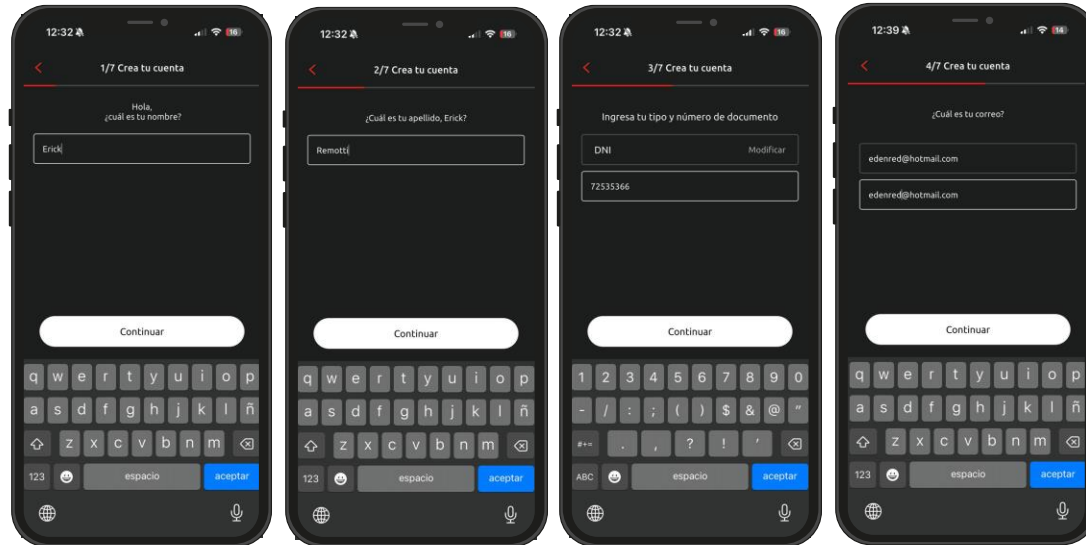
12:32 16

1/7 Crea tu cuenta

Hola, ¿cuál es tu nombre?

Erick

Continuar

q w e r t y u i o p
a s d f g h j k l ñ
z x c v b n m
123 espacio aceptar

12:32 16

2/7 Crea tu cuenta

¿Cuál es tu apellido, Erick?

Remotti

Continuar

q w e r t y u i o p
a s d f g h j k l ñ
z x c v b n m
123 espacio aceptar

12:32 16

3/7 Crea tu cuenta

Ingresa tu tipo y número de documento

DNI Modificar

72535366

Continuar

1 2 3 4 5 6 7 8 9 0
- / : ; ( ) $ & @ "
#+= . , ? ! '
ABC espacio aceptar

12:39 14

4/7 Crea tu cuenta

¿Cuál es tu correo?

edenred@hotmail.com

edenred@hotmail.com

Continuar

q w e r t y u i o p
a s d f g h j k l ñ
z x c v b n m
123 espacio aceptar